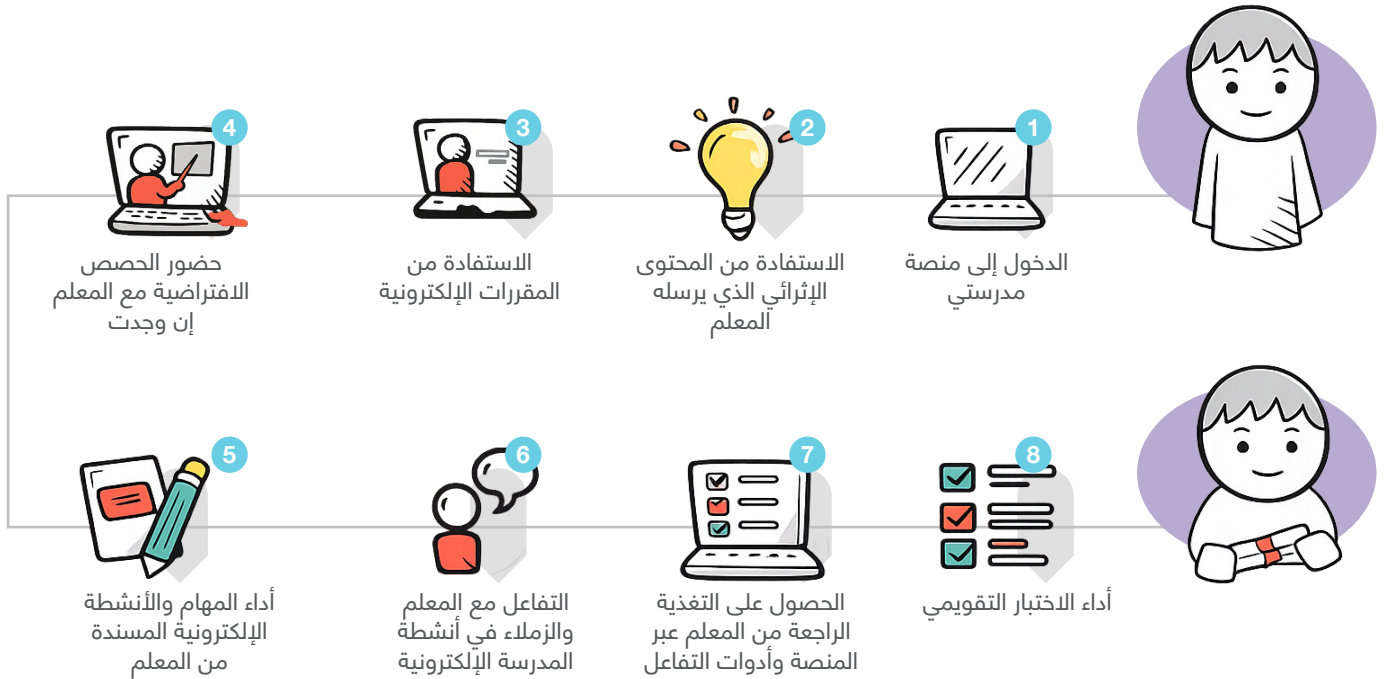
1
الدخول إلى منصة مدرستي

2
الاستفادة من المحتوى الإثرائي الذي يرسله المعلم

3
الاستفادة من المقررات الإلكترونية

4
حضور الحصص الافتراضية مع المعلم إن وجدت

5
أداء المهام والأنشطة الإلكترونية المسندة من المعلم

6
التفاعل مع المعلم والزملاء في أنشطة المدرسة الإلكترونية

7
الحصول على التغذية الراجعة من المعلم عبر المنصة وأدوات التفاعل

8
أداء الاختبار التقويمي